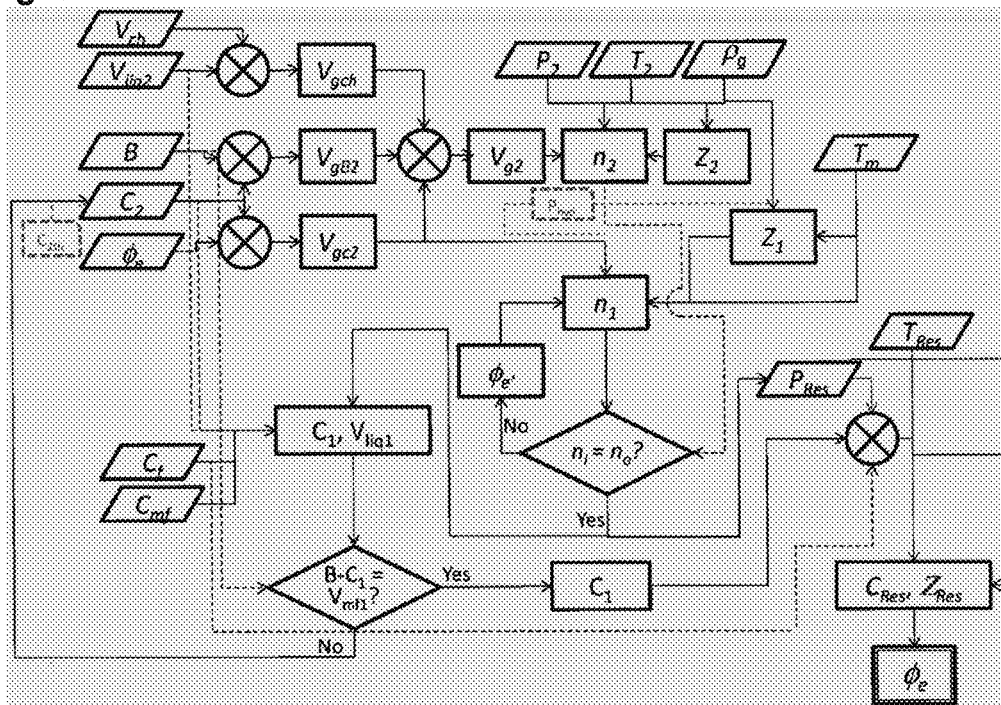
$V_{ch}$

$V_{liq2}$

$V_{gch}$

$P_2$

$T_2$

$\rho_g$

$B$

$V_{gB2}$

$V_{g2}$

$n_2$

$Z_2$

$C_2$

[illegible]

$T_m$

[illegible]

$\phi_e$

$V_{gc2}$

$Z_1$

$n_1$

$T_{Res}$

$\phi_{e'}$

$P_{Res}$

$C_1$, $V_{liq1}$

No

$n_i = n_o$?

$C_t$

$C_{mf}$

Yes

$B-C_1 = V_{m1}$?

Yes

$C_1$

$C_{Res}$, $Z_{Res}$

No

$\phi_e$